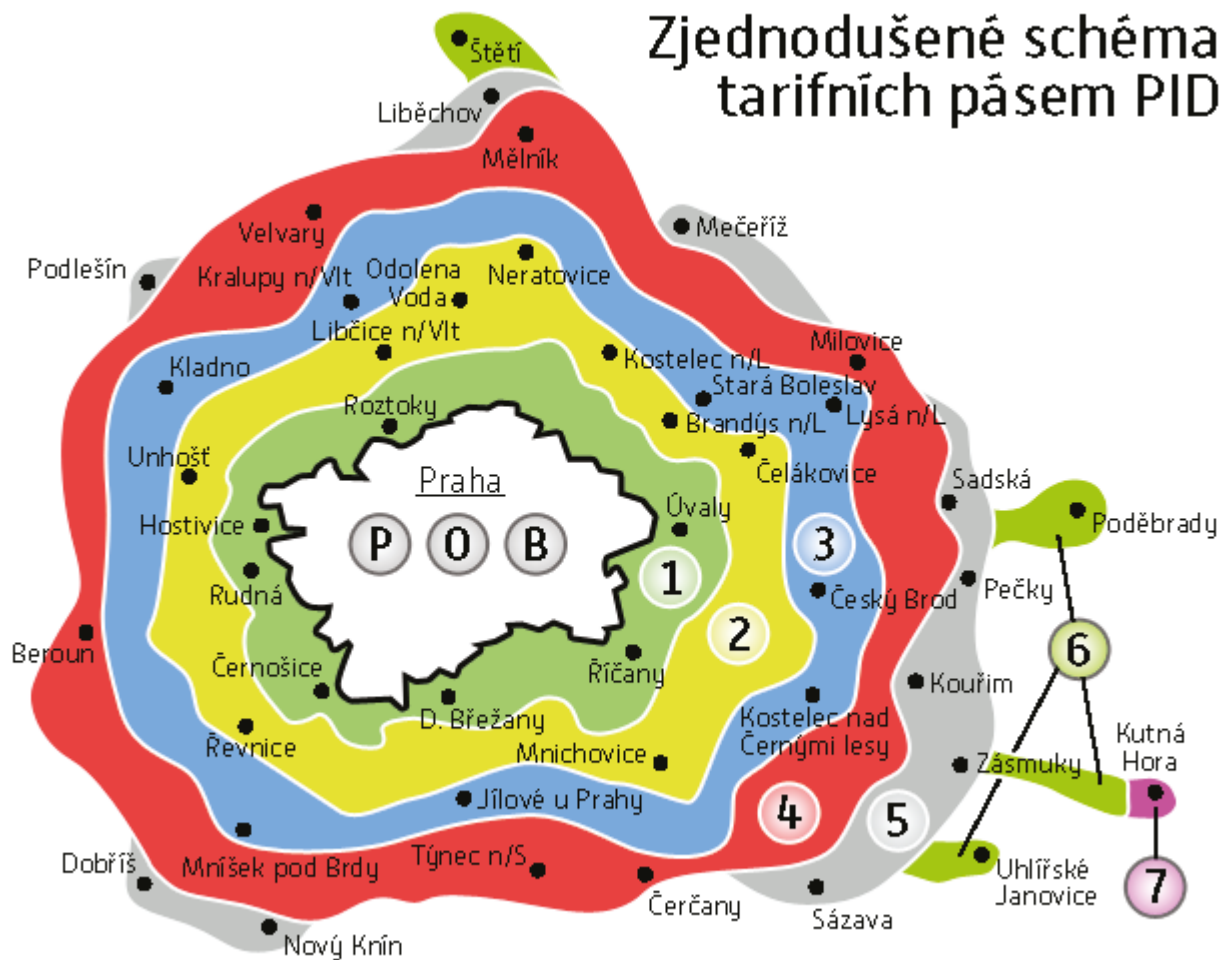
Zjednodušené schéma tarifních pásem PID

Štětí
Liběchov
Mělník
Velvary
Mečeříž
Podlešín
Kralupy n/Vlt
Odolena Voda
Neratovice
Libčice n/Vlt
Kladno
Milovice
Kostelec n/L
Stará Boleslav
Roztoky
Brandýs n/L
Lysá n/L
Unhošť
Čelákovice
Praha
Sadská
Hostivice
P
O
B
Úvaly
Poděbrady
3
1
Pečky
Rudná
Český Brod
2
6
Beroun
Černošice
Říčany
Kouřim
D. Břežany
Kostelec nad Černými lesy
Řevnice
Kutná Hora
Mnichovice
Zásmuky
Jílové u Prahy
4
5
Dobříš
Týnec n/S
Uhlířské Janovice
7
Mníšek pod Brdy
Čerčany
Sázava
Nový Knín